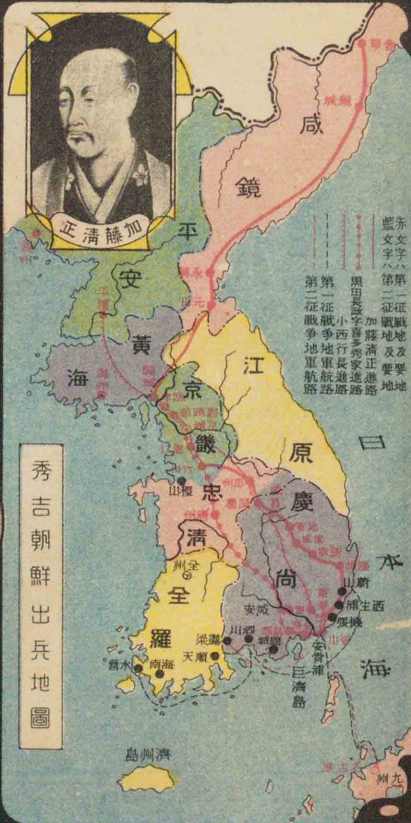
加藤清正

秀吉朝鮮出兵地圖

赤文字ハ第一征戰地及要地
藍文字ハ第二征戰地及要地
加藤清正進路
黒田長政宇喜多秀家進路
小西行長進路
第一征戰水軍航路
第二征戰水軍航路

咸
鏡
平
安
黄
海
京
畿
江
原
忠
清
慶
尚
全
羅
日本海
濟州島
巨濟島
全州
安東
蔚山
西生浦
釜山
機張
安骨浦
泗川
固城
梁山
南海
順天
珍島
九州
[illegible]